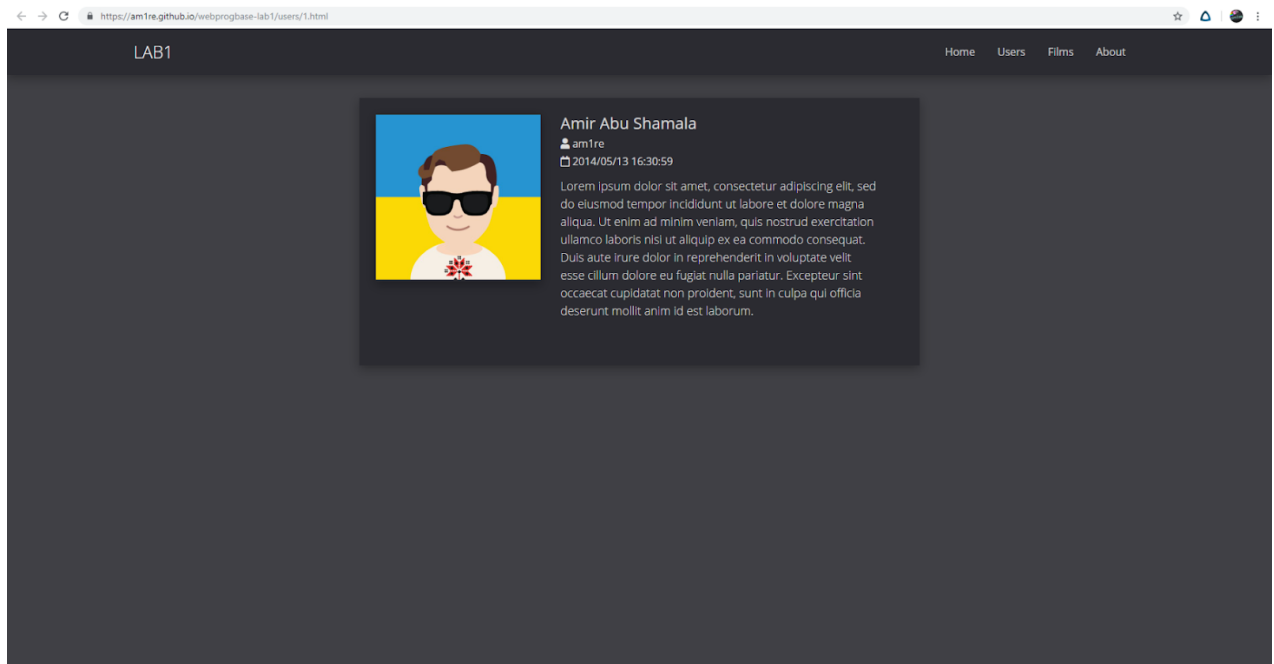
https://am1re.github.io/webprogbase-lab1/users/1.html

LAB1

Home Users Films About

Amir Abu Shamala

am1re

2014/05/13 16:30:59

Lorem ipsum dolor sit amet, consectetur adipiscing elit, sed do eiusmod tempor incididunt ut labore et dolore magna aliqua. Ut enim ad minim veniam, quis nostrud exercitation ullamco laboris nisi ut aliquip ex ea commodo consequat. Duis aute irure dolor in reprehenderit in voluptate velit esse cillum dolore eu fugiat nulla pariatur. Excepteur sint occaecat cupidatat non proident, sunt in culpa qui officia deserunt mollit anim id est laborum.